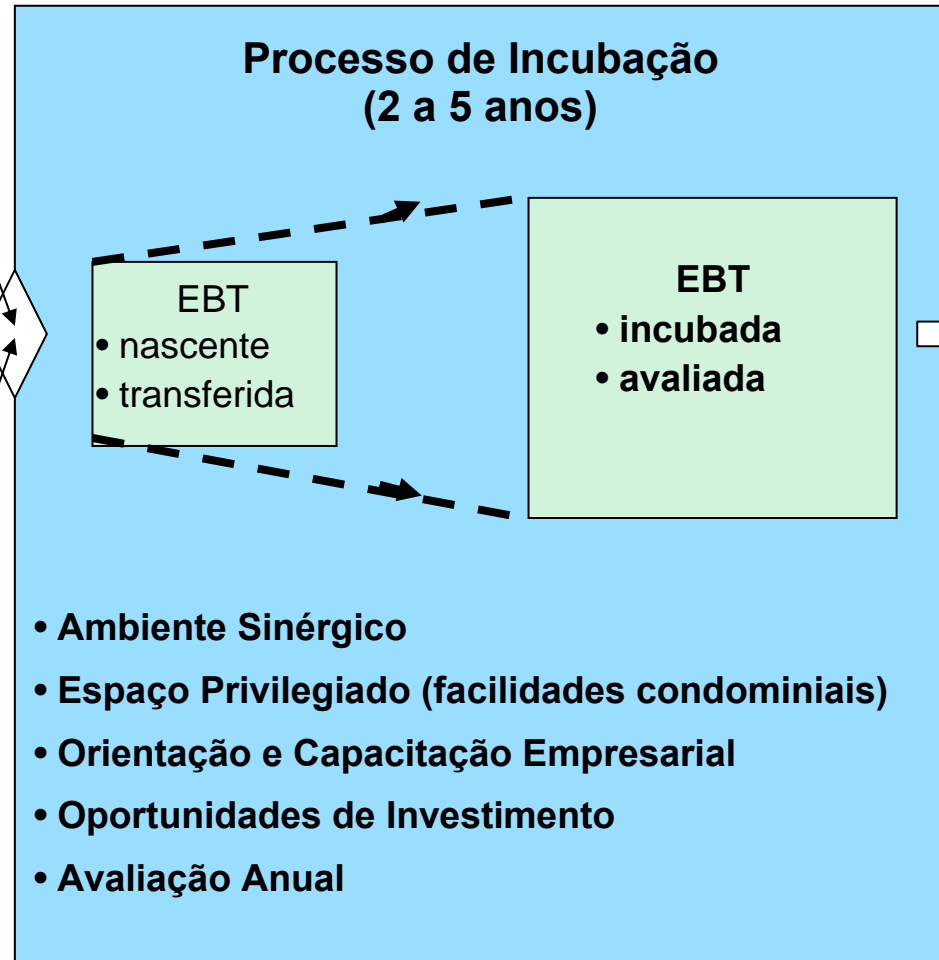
Processo de Incubação
(2 a 5 anos)

EBT
• nascente
• transferida

EBT
• incubada
• avaliada

• Ambiente Sinérgico
• Espaço Privilegiado (facilidades condominiais)
• Orientação e Capacitação Empresarial
• Oportunidades de Investimento
• Avaliação Anual